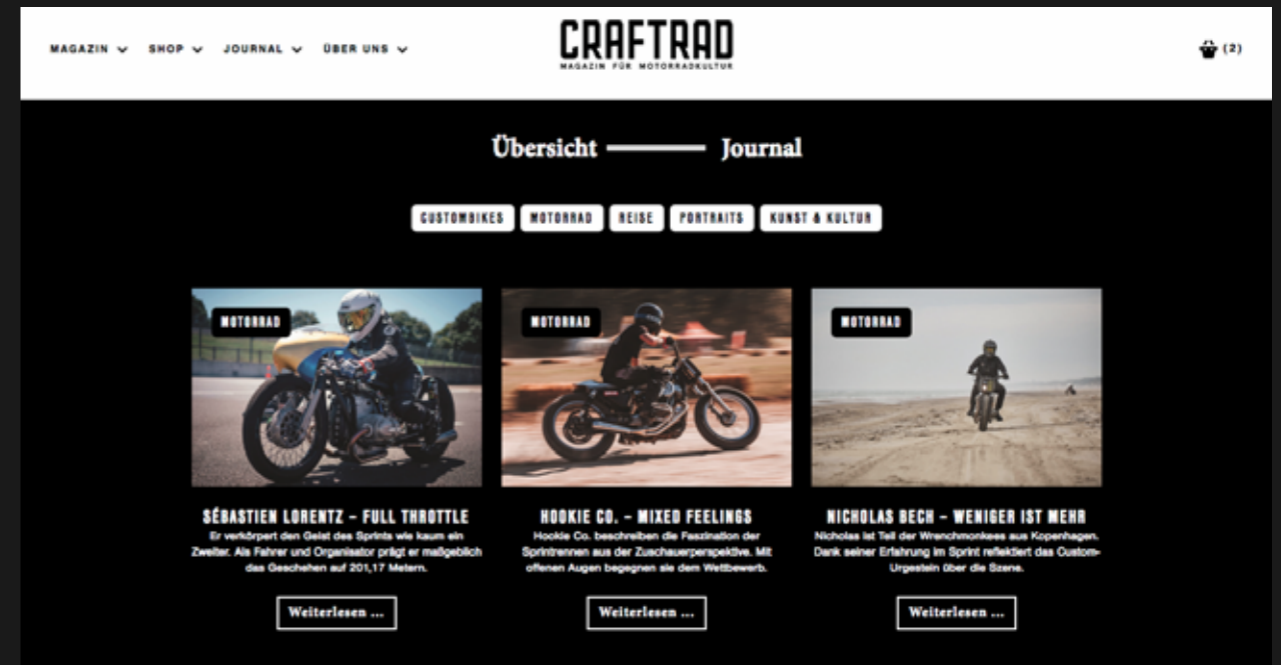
MAGAZIN SHOP JOURNAL ÜBER UNS

CRAFTRAD
MAGAZIN FÜR MOTORRADKULTUR

(2)

Übersicht Journal

CUSTOMBIKES MOTORRAD REISE PORTRAITS KUNST & KULTUR

MOTORRAD

SÉBASTIEN LORENTZ – FULL THROTTLE

Er verkörpert den Geist des Sprints wie kaum ein Zweiter. Als Fahrer und Organisator prägt er maßgeblich das Geschehen auf 201,17 Metern.

Weiterlesen ...

MOTORRAD

HOOKIE CO. – MIXED FEELINGS

Hookie Co. beschreiben die Faszination der Sprintrennen aus der Zuschauerperspektive. Mit offenen Augen begegnen sie dem Wettbewerb.

Weiterlesen ...

MOTORRAD

NICHOLAS BECH – WENIGER IST MEHR

Nicholas ist Teil der Wrenchmonkees aus Kopenhagen. Dank seiner Erfahrung im Sprint reflektiert das Custom-Urgestein über die Szene.

Weiterlesen ...